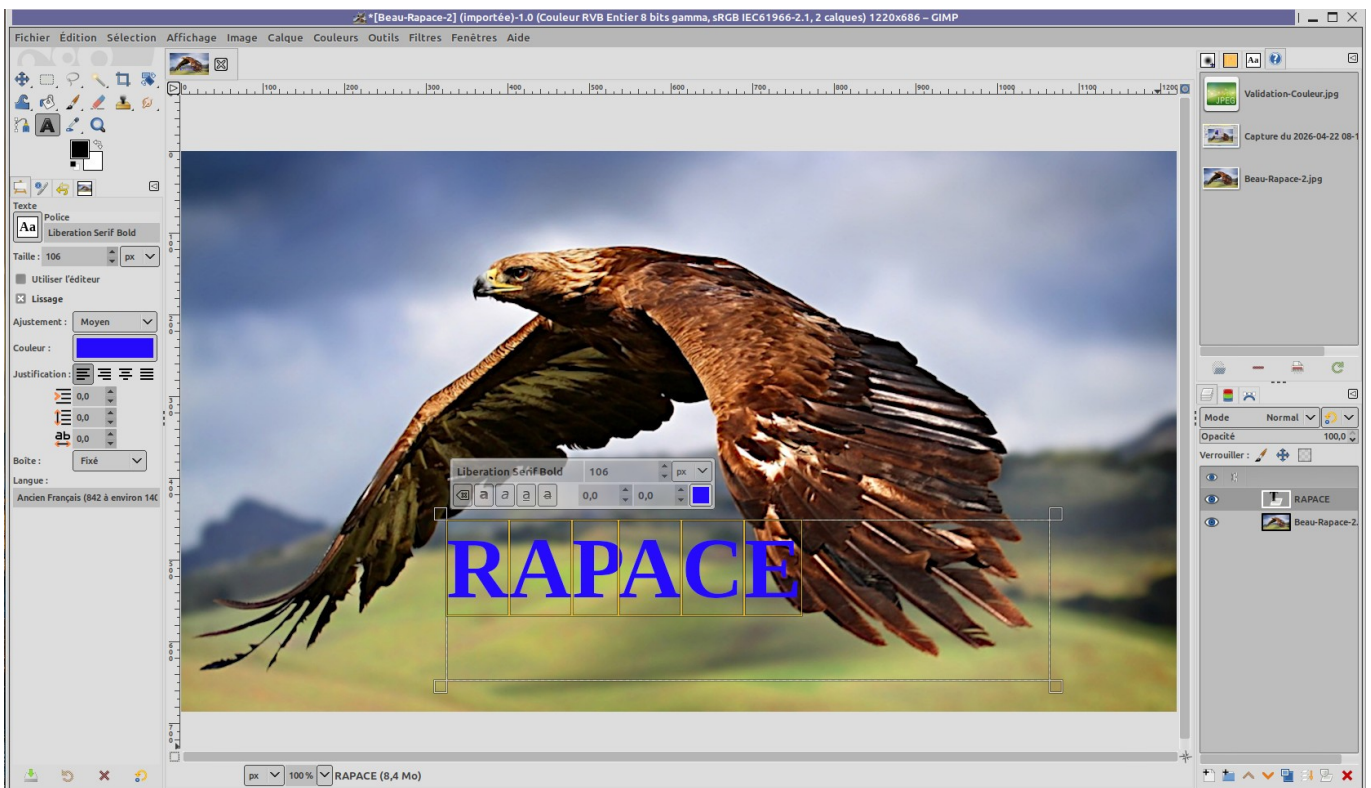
*[Beau-Rapace-2] (importée)-1.0 (Couleur RVB Entier 8 bits gamma, sRGB IEC61966-2.1, 2 calques) 1220x686 – GIMP

Fichier Édition Sélection Affichage Image Calque Couleurs Outils Filtres Fenêtres Aide

Texte
Police
Liberation Serif Bold
Taille : 106 px
Utiliser l'éditeur
Lissage
Ajustement : Moyen
Couleur :
Justification :
0,0
0,0
0,0
Boîte : Fixé
Langue :
Ancien Français (842 à environ 140

100 200 300 400 500 600 700 800 900 1000 1100 1200

Liberation Serif Bold 106 px
0,0 0,0

RAPACE

Validation-Couleur.jpg
Capture du 2026-04-22 08-1
Beau-Rapace-2.jpg

Mode Normal
Opacité 100,0
Verrouiller :
RAPACE
Beau-Rapace-2.

px 100 % RAPACE (8,4 Mo)